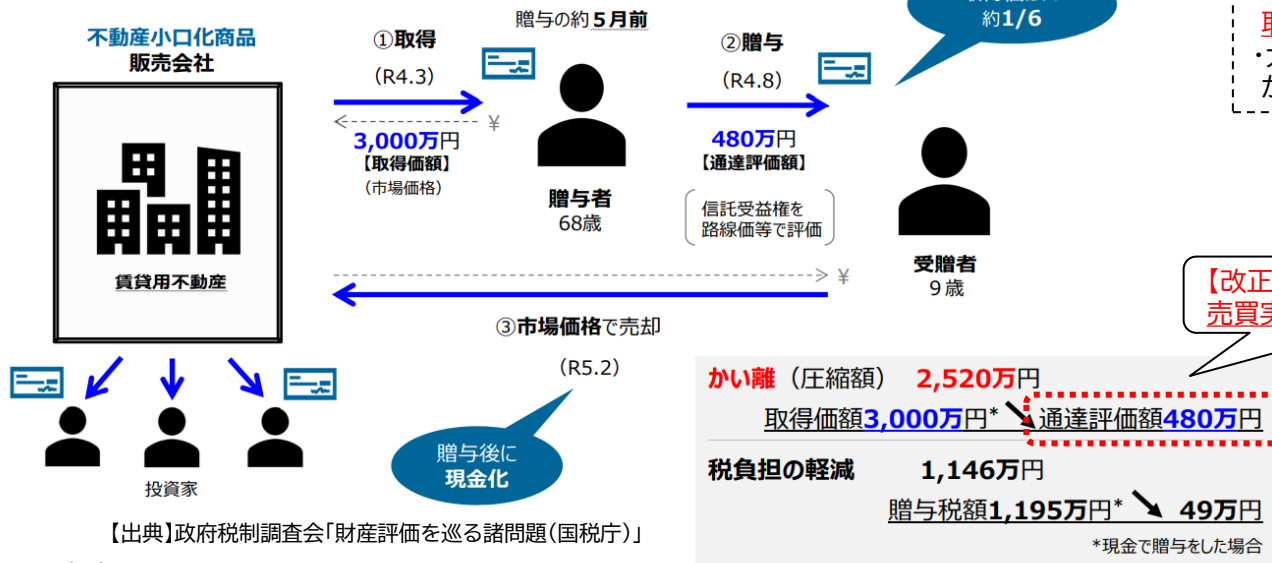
不動産小口化商品
販売会社

賃貸用不動産

①取得
（R4.3）
¥
3,000万円
【取得価額】
（市場価格）

贈与の約５月前

贈与者
68歳

②贈与
（R4.8）
480万円
【通達評価額】
信託受益権を路線価等で評価

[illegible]
約1/6

受贈者
９歳

¥
③市場価格で売却
（R5.2）

贈与後に
現金化

投資家

【出典】政府税制調査会「財産評価を巡る諸問題（国税庁）」

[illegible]
・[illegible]
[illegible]

【改正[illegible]
売買実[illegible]

かい離（圧縮額）　2,520万円
取得価額3,000万円* 通達評価額480万円

税負担の軽減　1,146万円
贈与税額1,195万円*　49万円

*現金で贈与をした場合